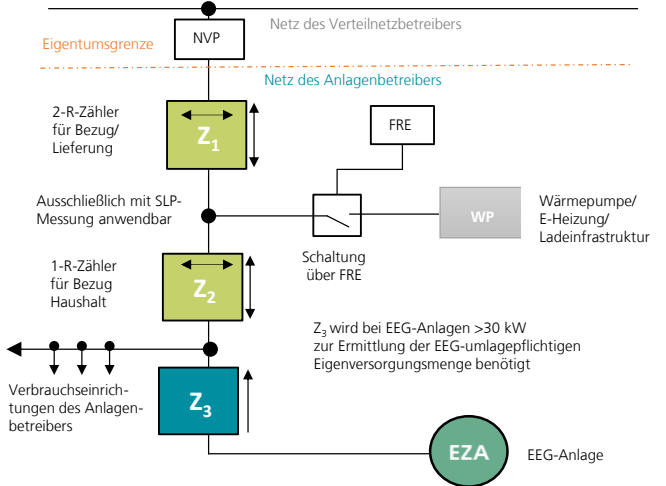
Netz des Verteilnetzbetreibers

Eigentumsgrenze

NVP

Netz des Anlagenbetreibers

2-R-Zähler für Bezug/ Lieferung

$Z_1$

FRE

Ausschließlich mit SLP-Messung anwendbar

WP

Wärmepumpe/ E-Heizung/ Ladeinfrastruktur

Schaltung über FRE

1-R-Zähler für Bezug Haushalt

$Z_2$

$Z_3$ wird bei EEG-Anlagen >30 kW zur Ermittlung der EEG-umlagepflichtigen Eigenversorgungsmenge benötigt

Verbrauchseinrichtungen des Anlagenbetreibers

$Z_3$

EZA

EEG-Anlage